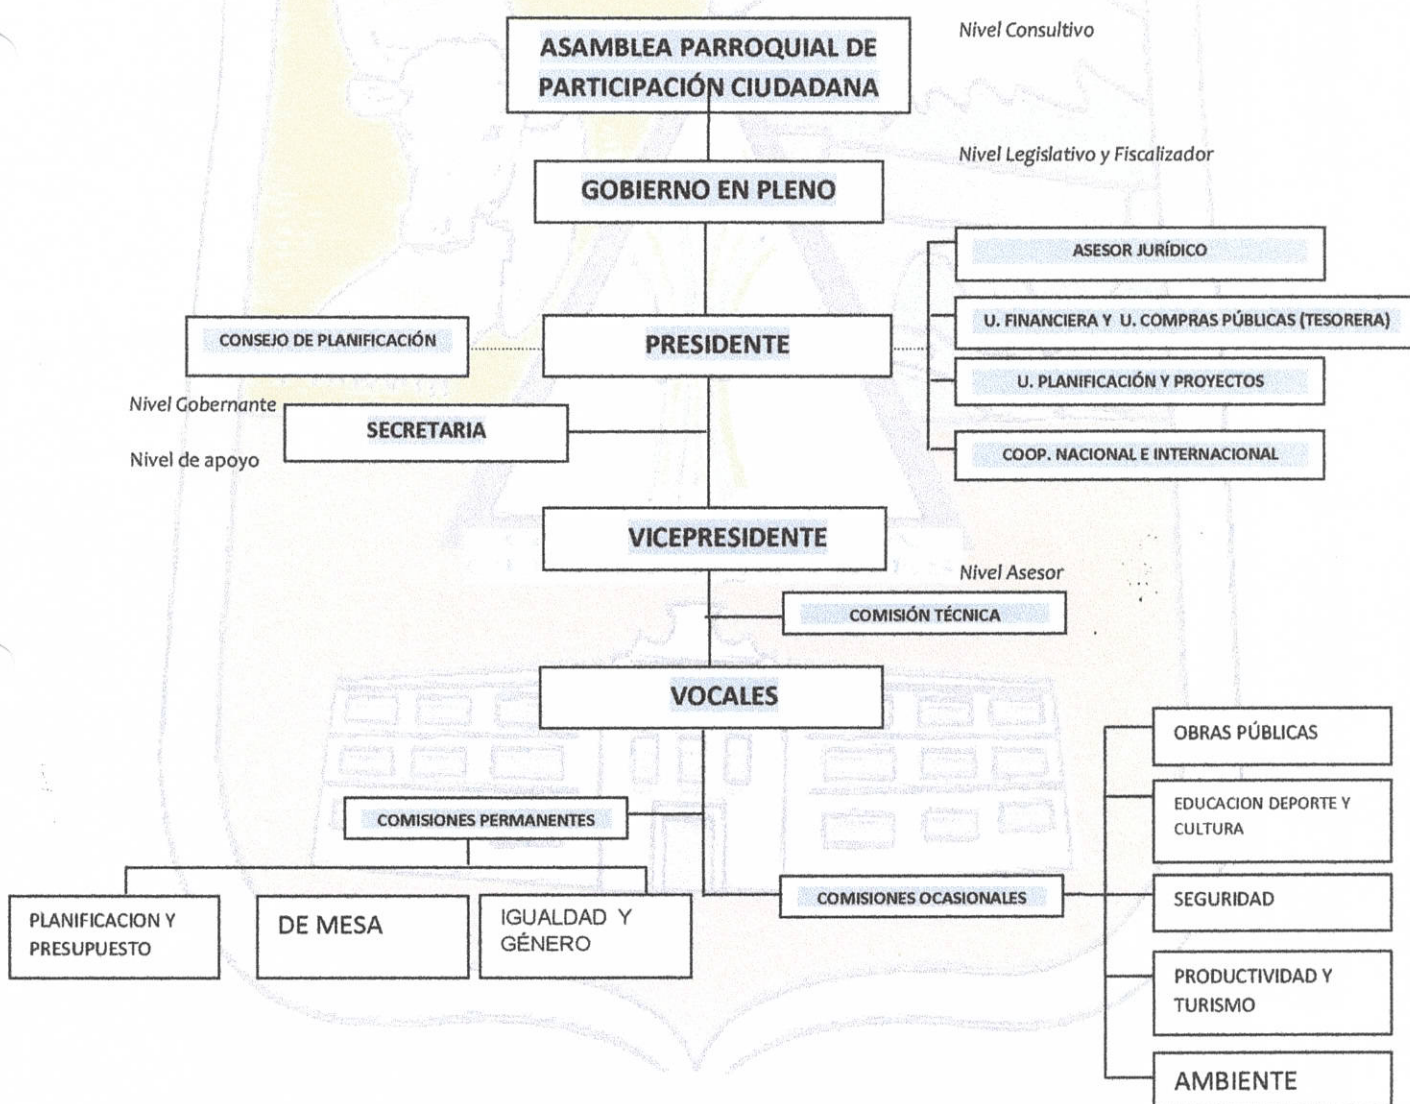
ASAMBLEA PARROQUIAL DE PARTICIPACIÓN CIUDADANA

Nivel Consultivo

Nivel Legislativo y Fiscalizador

GOBIERNO EN PLENO

ASESOR JURÍDICO

CONSEJO DE PLANIFICACIÓN

PRESIDENTE

U. FINANCIERA Y U. COMPRAS PÚBLICAS (TESORERA)

U. PLANIFICACIÓN Y PROYECTOS

Nivel Gobernante

SECRETARIA

Nivel de apoyo

COOP. NACIONAL E INTERNACIONAL

VICEPRESIDENTE

Nivel Asesor

COMISIÓN TÉCNICA

VOCALES

OBRAS PÚBLICAS

EDUCACION DEPORTE Y CULTURA

COMISIONES PERMANENTES

PLANIFICACION Y PRESUPUESTO

DE MESA

IGUALDAD Y GÉNERO

COMISIONES OCASIONALES

SEGURIDAD

PRODUCTIVIDAD Y TURISMO

AMBIENTE